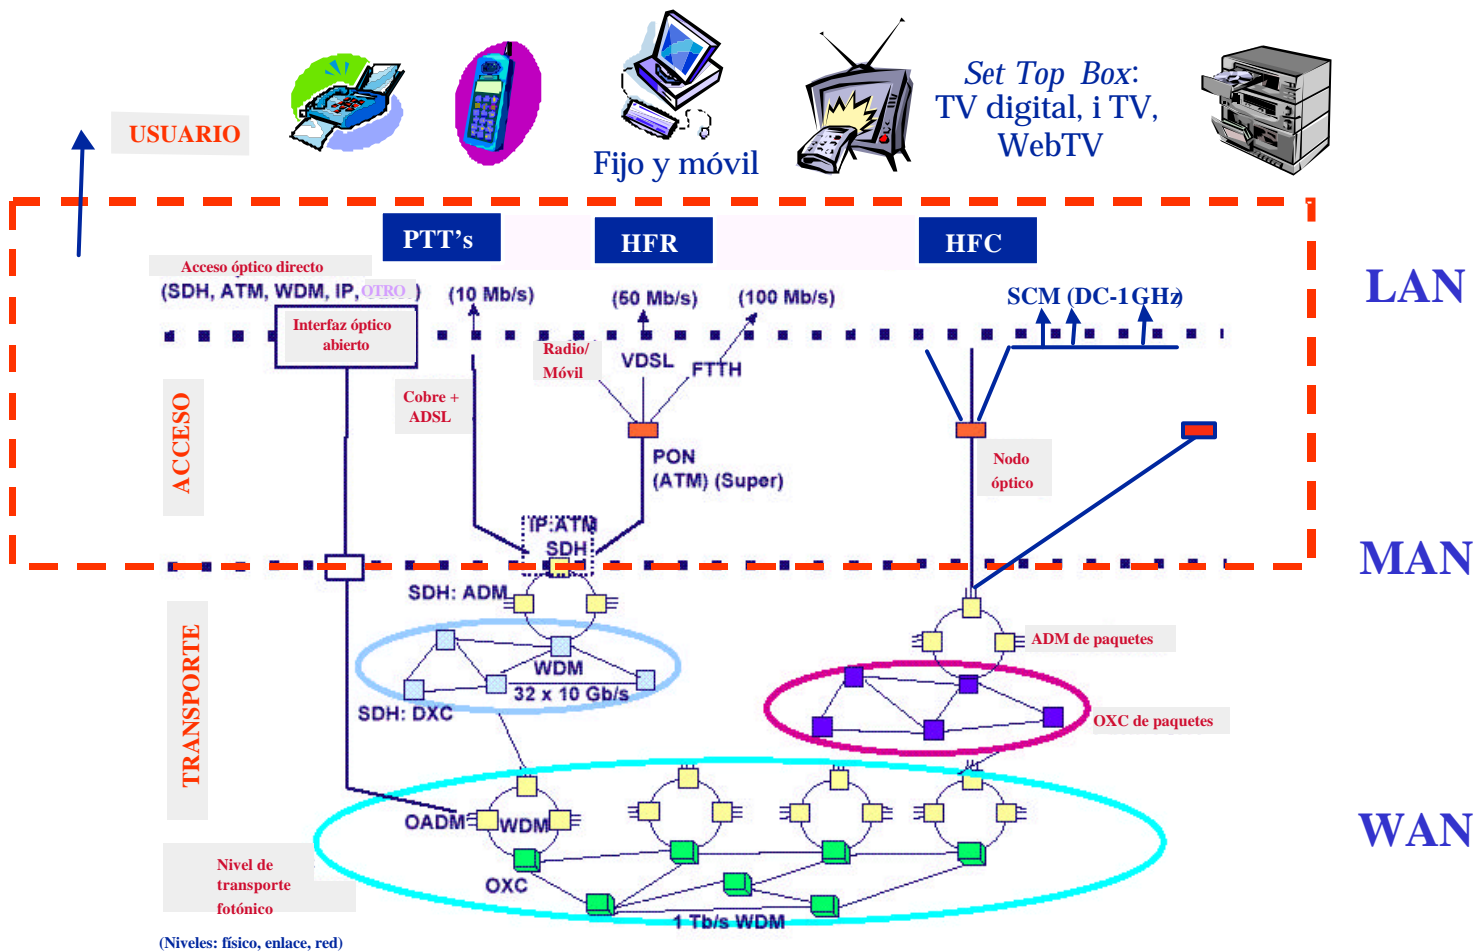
USUARIO

Fijo y móvil

Set Top Box: TV digital, i TV, WebTV

PTT's

HFR

HFC

LAN

Acceso óptico directo

(SDH, ATM, WDM, IP, OTRO)

(10 Mb/s)

(50 Mb/s)

(100 Mb/s)

SCM (DC-1GHz)

Interfaz óptico abierto

Radio/ Móvil

VDSL

FTTH

Cobre + ADSL

ACCESO

PON (ATM) (Super)

Nodo óptico

IP:ATM SDH

MAN

SDH: ADM

ADM de paquetes

WDM

32 x 10 Gb/s

SDH: DXC

OXC de paquetes

TRANSPORTE

OADM

WDM

WAN

Nivel de transporte fotónico

OXC

1 Tb/s WDM

(Niveles: físico, enlace, red)